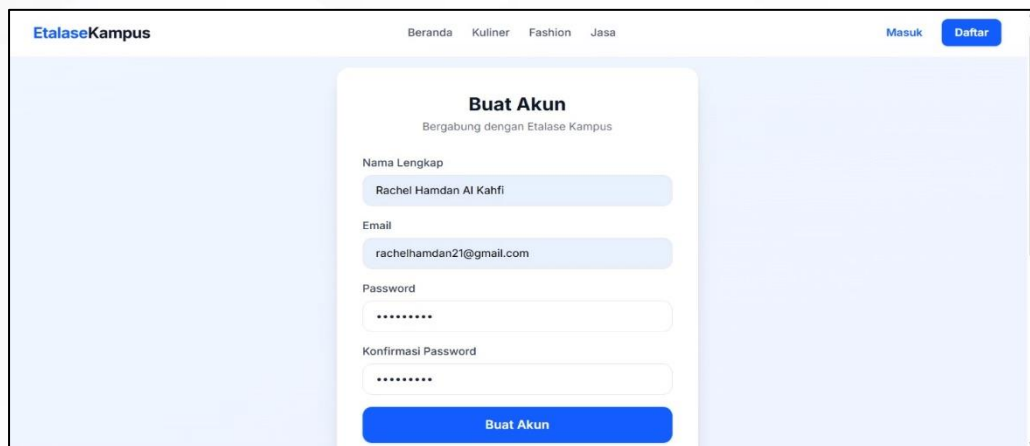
EtalaseKampus

Beranda Kuliner Fashion Jasa

Masuk Daftar

Buat Akun

Bergabung dengan Etalase Kampus

Nama Lengkap

Rachel Hamdan Al Kahfi

Email

rachelhamdan21@gmail.com

Password

•••••••••

Konfirmasi Password

•••••••••

Buat Akun